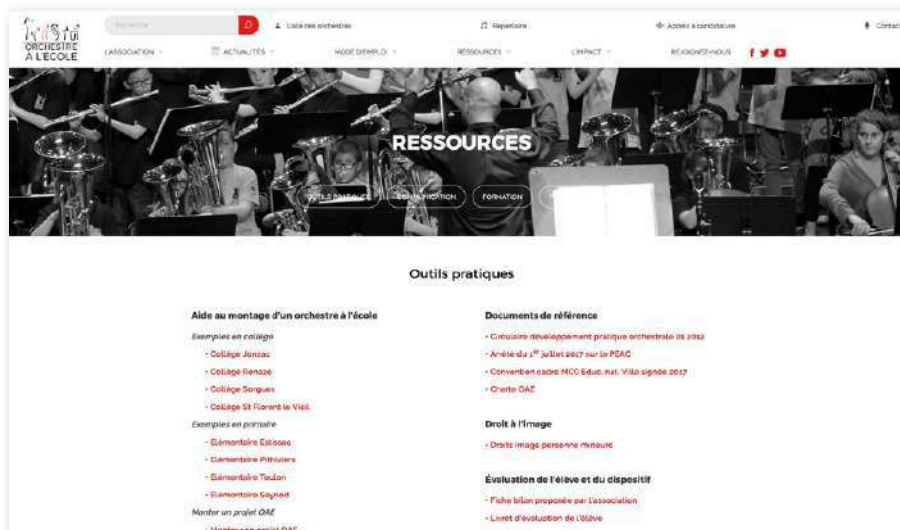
ORCHESTRE À L'ÉCOLE

Recherche

Liste des orchestres

Répertoire

Accès candidatures

Contact

L'ASSOCIATION

ACTUALITÉS

MODE D'EMPLOI

RESSOURCES

L'IMPACT

REJOIGNEZ-NOUS

RESSOURCES

OUTILS PRATIQUES

COMMUNICATION

FORMATION

Outils pratiques

Aide au montage d'un orchestre à l'école

Exemples en collège

- Collège Jonzac
- Collège Renoze
- Collège Sorgues
- Collège St Florent le Vieil

Exemples en primaire

- Élémentaire Estissac
- Élémentaire Pithiviers
- Élémentaire Toulon
- Élémentaire Saynad

Monter un projet OAE

- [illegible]

Documents de référence

- Circulaire développement pratique orchestrale 01 2012
- Arrêté du 1er juillet 2017 sur le PEAC
- Convention cadre MCC Educ. nat. Ville signée 2017
- Charte OAE

Droit à l'image

- Droits image personne mineure

Évaluation de l'élève et du dispositif

- Fiche bilan proposée par l'association
- Livret d'évaluation de l'élève